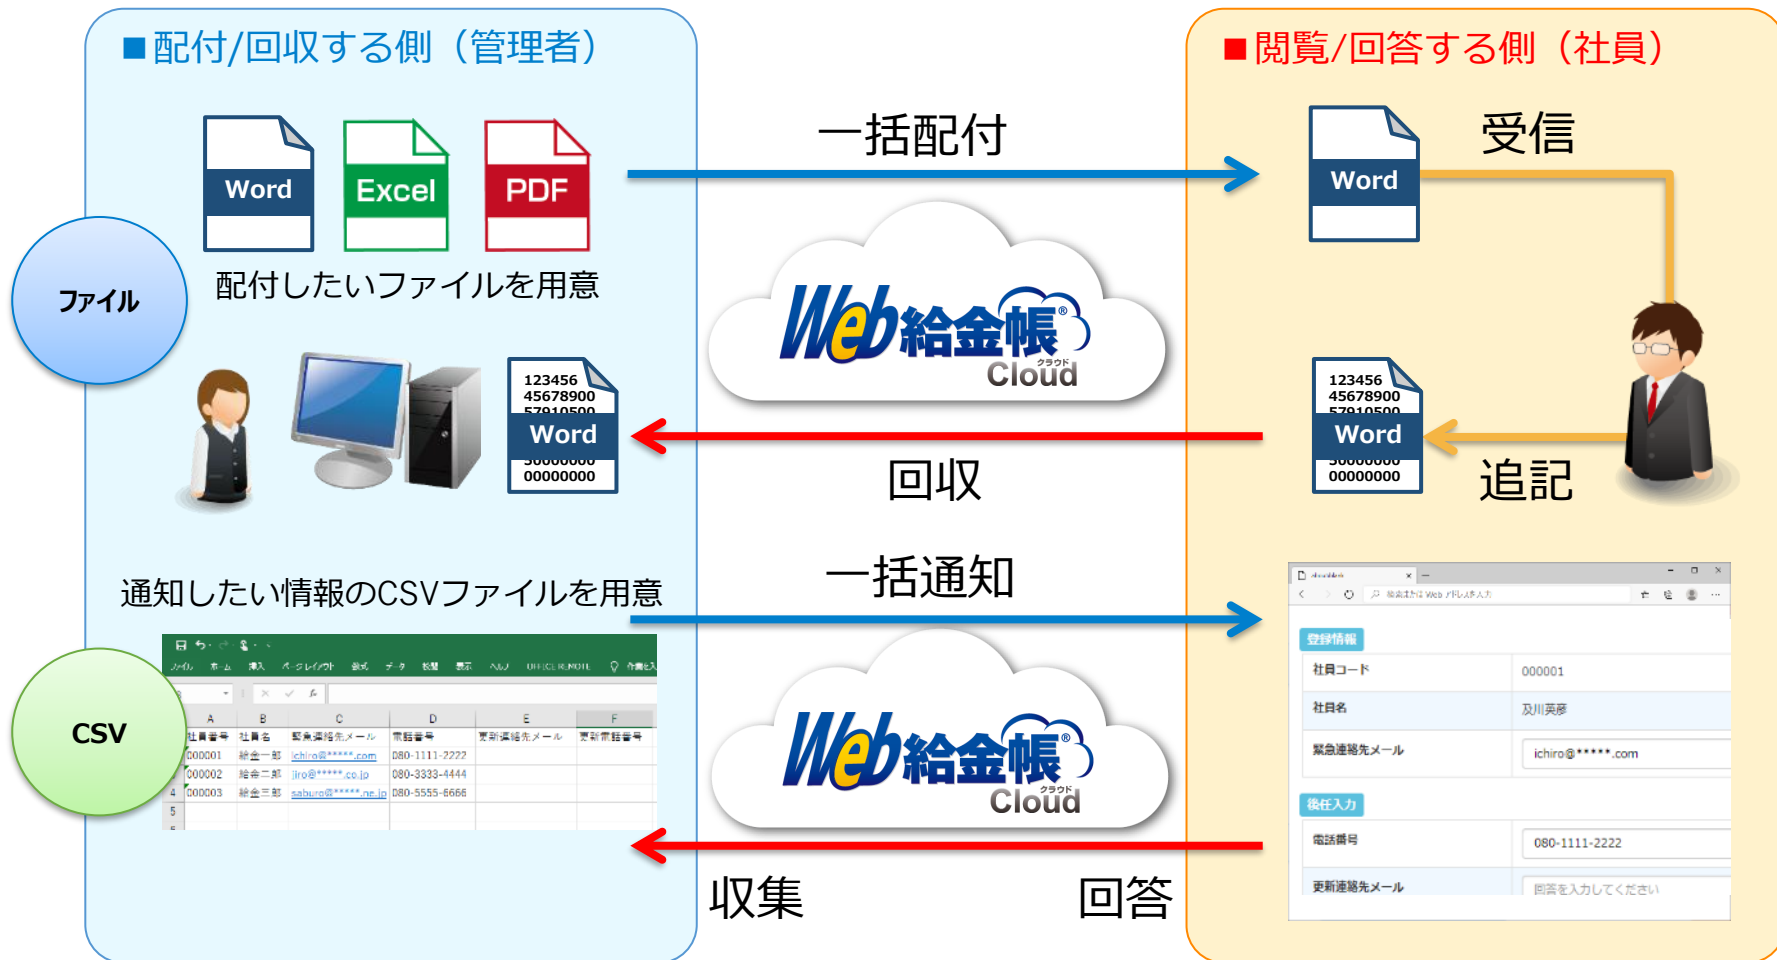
■配付/回収する側（管理者）

■閲覧/回答する側（社員）

Word Excel PDF

ファイル

配付したいファイルを用意

一括配付

受信

Word

Web給金帳 クラウド Cloud

123456 45678900 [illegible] Word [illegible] 00000000

123456 45678900 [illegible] Word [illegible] 00000000

回収

追記

通知したい情報のCSVファイルを用意

一括通知

CSV

| | A | B | C | D | E | F |
|---|---|---|---|---|---|---|
| 1 | 社員番号 | 社員名 | 緊急連絡先メール | 電話番号 | 更新連絡先メール | 更新電話番号 |
| 2 | 000001 | 給金一郎 | ichiro@*****.com | 080-1111-2222 | | |
| 3 | 000002 | 給金二郎 | jiro@*****.co.jp | 080-3333-4444 | | |
| 4 | 000003 | 給金三郎 | saburo@*****.ne.jp | 080-5555-6666 | | |
| 5 | | | | | | |

Web給金帳 クラウド Cloud

登録情報
社員コード 000001
社員名 及川英彦
緊急連絡先メール ichiro@*****.com
後任入力
電話番号 080-1111-2222
更新連絡先メール 回答を入力してください

収集

回答